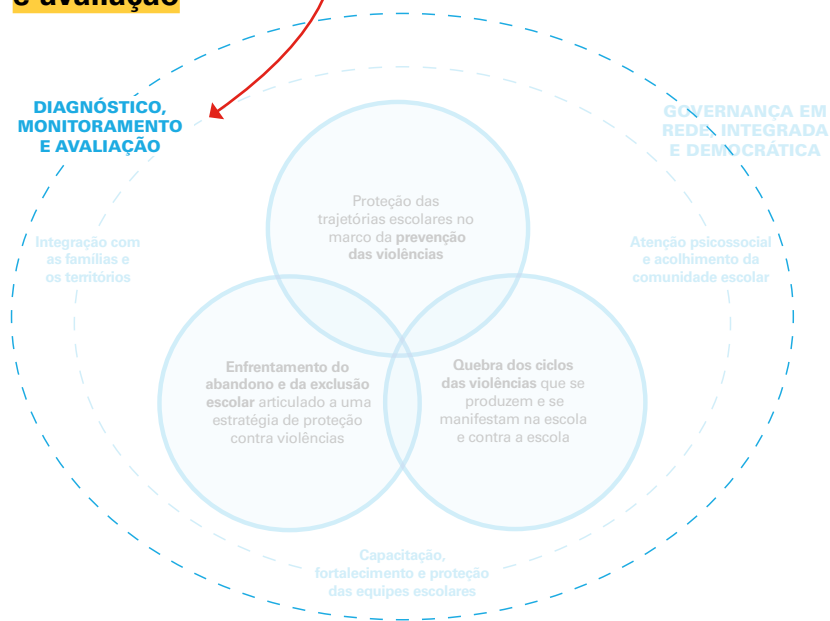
e avaliação

DIAGNÓSTICO, MONITORAMENTO E AVALIAÇÃO

GOVERNANÇA EM REDE, INTEGRADA E DEMOCRÁTICA

Integração com as famílias e os territórios

Proteção das trajetórias escolares no marco da prevenção das violências

Atenção psicossocial e acolhimento da comunidade escolar

Enfrentamento do abandono e da exclusão escolar articulado a uma estratégia de proteção contra violências

Quebra dos ciclos das violências que se produzem e se manifestam na escola e contra a escola

Capacitação, fortalecimento e proteção das equipes escolares